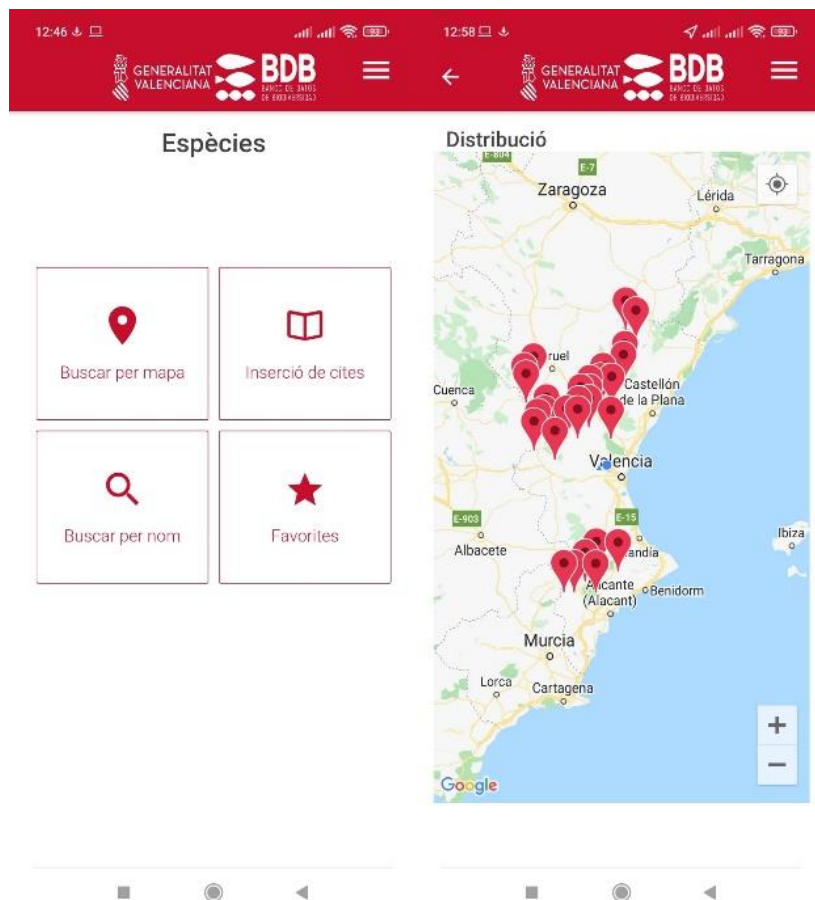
12:46

GENERALITAT VALENCIANA BDB BANCO DE DATOS DE BIODIVERSIDAD

Espècies

Buscar per mapa

Inserció de cites

Buscar per nom

Favorites

12:58

GENERALITAT VALENCIANA BDB BANCO DE DATOS DE BIODIVERSIDAD

Distribució

E-804
E-7
Zaragoza
Lérida
Tarragona
Teruel
Cuenca
Castellón de la Plana
Valencia
E-903
E-15
Albacete
Gandia
Ibiza
Alicante (Alacant)
Benidorm
Murcia
Lorca
Cartagena
+
−
Google